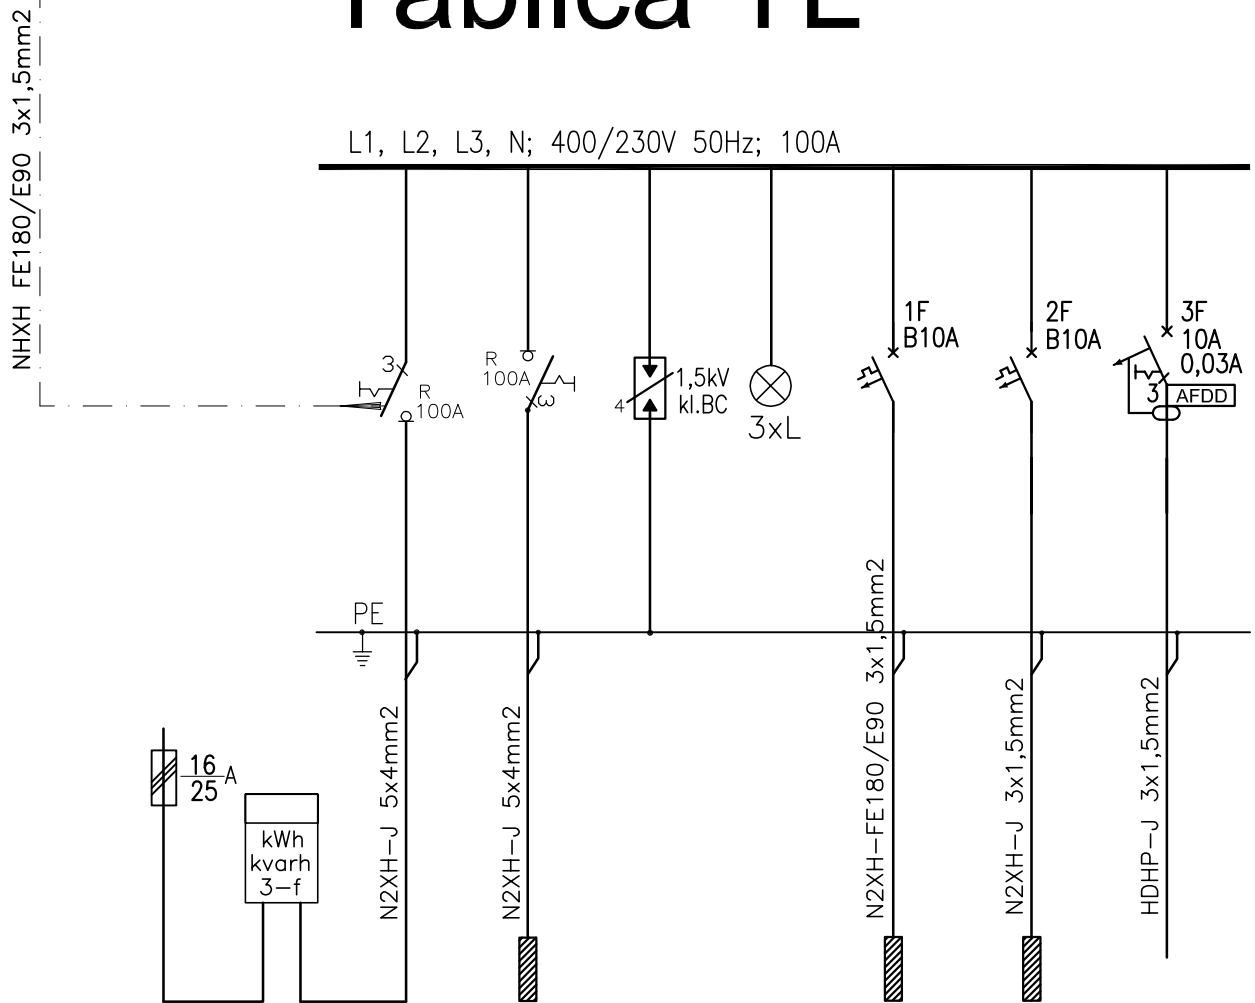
Tablica TL

NHXH FE180/E90 3x1,5mm2

L1, L2, L3, N; 400/230V 50Hz; 100A

3
R
100A

R
100A
3

4
1,5kV
kl.BC

3xL

1F
B10A

2F
B10A

3F
10A
0,03A
3
AFDD

PE

$\frac{16}{25}$A

kWh
kvarh
3–f

N2XH–J 5x4mm2

N2XH–J 5x4mm2

N2XH–FE180/E90 3x1,5mm2

N2XH–J 3x1,5mm2

HDHP–J 3x1,5mm2